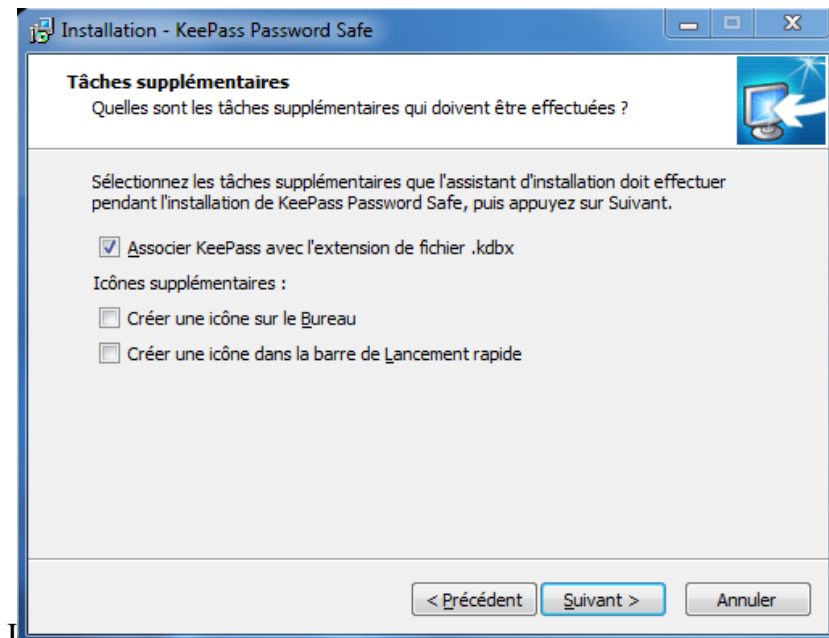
Installation - KeePass Password Safe

Tâches supplémentaires
Quelles sont les tâches supplémentaires qui doivent être effectuées ?

Sélectionnez les tâches supplémentaires que l'assistant d'installation doit effectuer pendant l'installation de KeePass Password Safe, puis appuyez sur Suivant.

Associer KeePass avec l'extension de fichier .kdbx

Icônes supplémentaires :

Créer une icône sur le Bureau

Créer une icône dans la barre de Lancement rapide

< Précédent | Suivant > | Annuler

I